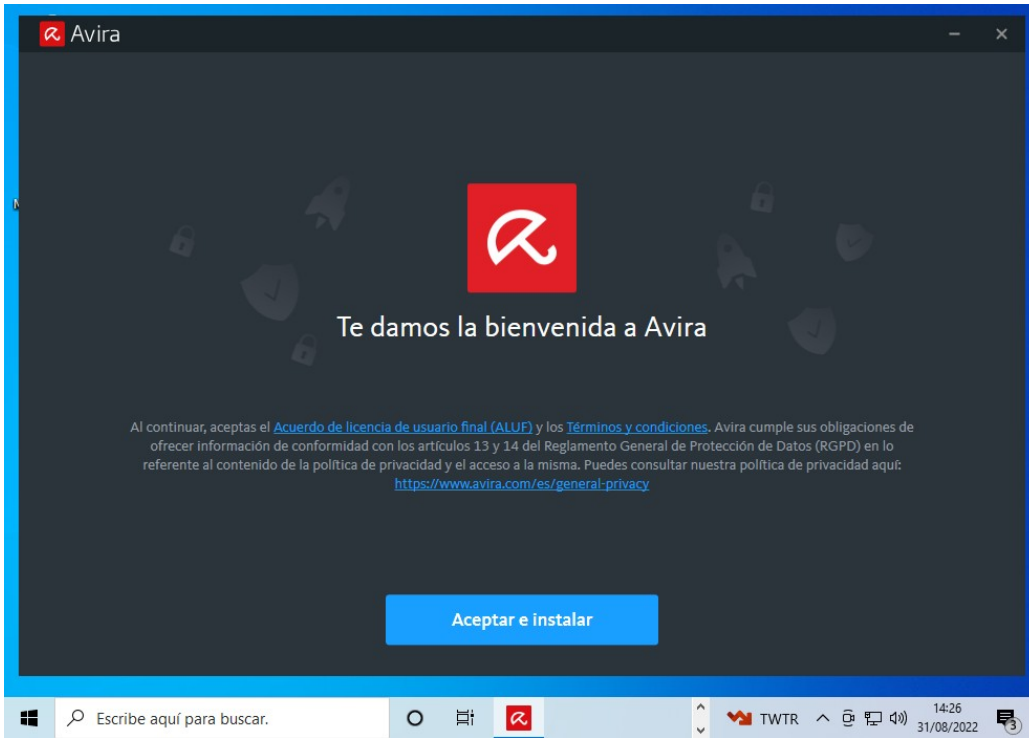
Avira

Te damos la bienvenida a Avira

Al continuar, aceptas el Acuerdo de licencia de usuario final (ALUF) y los Términos y condiciones. Avira cumple sus obligaciones de ofrecer información de conformidad con los artículos 13 y 14 del Reglamento General de Protección de Datos (RGPD) en lo referente al contenido de la política de privacidad y el acceso a la misma. Puedes consultar nuestra política de privacidad aquí: https://www.avira.com/es/general-privacy

Aceptar e instalar

Escribe aquí para buscar.

TWTR

14:26
31/08/2022

3